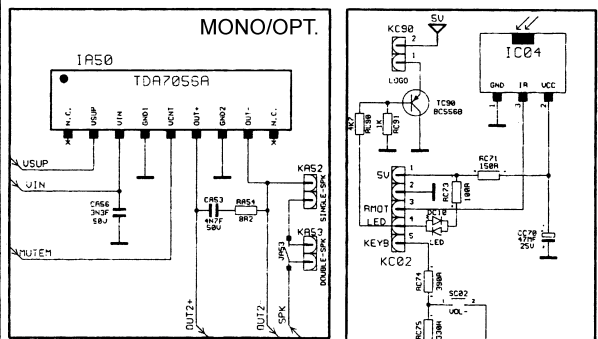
MONO/OPT.

IA50

TDA7055A

N.C. VSUP VIN GND1 VCNT OUT+ GND2 OUT- N.C.

VSUP

VIN

MUTEM

CA56 3N3F 50V

CA53 4N7F 50V

RA54 8R2

KA52

SINGLE-SPK

KA53

JA53

DOUBLE-SPK

OUT2+

OUT2-

SPK

KC90

5V

2

1

LOGO

TC90 BC556B

RC90 4K7

RC91 1K

IC04

GND IR VCC

1 3 2

5V

RMOT

LED

KEYB

1

2

3

4

5

KC02

RC71 150R

RC73 100R

DC10

LED

CC70 47MF 25V

RC74 390R

SC02

VOL-

1 2

RC75 330R